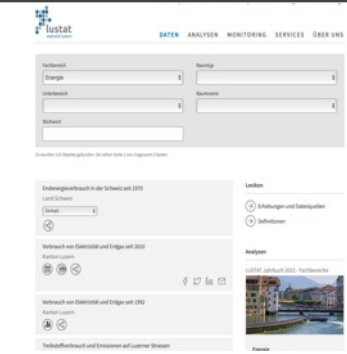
lustat
statistik luzern

DATEN ANALYSEN MONITORING SERVICES ÜBER UNS

Fachbereich
Energie

Raumtyp

Unterbereich

Raumname

Stichwort

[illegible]

Endenergieverbrauch in der Schweiz seit 1970
Land Schweiz
Einheit

Verbrauch von Elektrizität und Erdgas seit 2010
Kanton Luzern

Verbrauch von Elektrizität und Erdgas seit 1992
Kanton Luzern

Treibstoffverbrauch und Emissionen auf Luzerner Strassen

Lexikon
Erhebungen und Datenquellen
Definitionen

Analysen
LUSTAT Jahrbuch 2022 - Fachbereiche

Energie